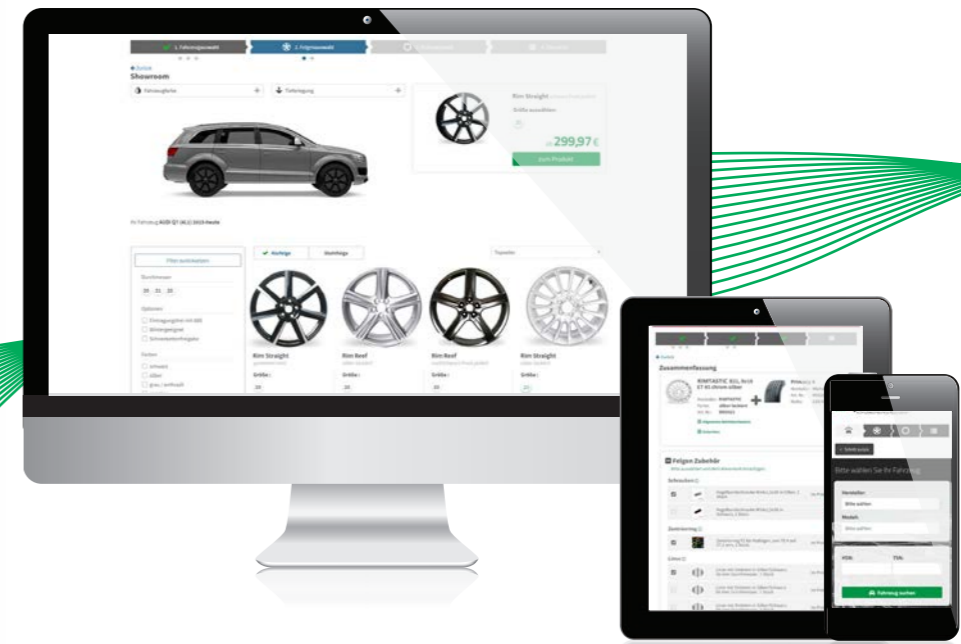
1. Fahrzeugauswahl
2. Felgenauswahl

Zurück
Showroom

Fahrzeugfarbe
Tieferlegung

Rim Straight
Größe auswählen
299,97 €
zum Produkt

Ihr Fahrzeug: AUDI Q7 (4L) 2006-heute

Filter zurücksetzen
Durchmesser
19 21 20
Optionen
Wintergeeignet
Farben
schwarz
silber

Rim Straight
Rim Reef
Rim Reef
Rim Straight
Größe:

Zurück
Zusammenfassung
Felgen Zubehör
Schrauben
Zentrierring

Bitte wählen Sie Ihr Fahrzeug
Hersteller:
Bitte wählen
Modell:
Bitte wählen
HSN:
TSN:
Fahrzeug suchen